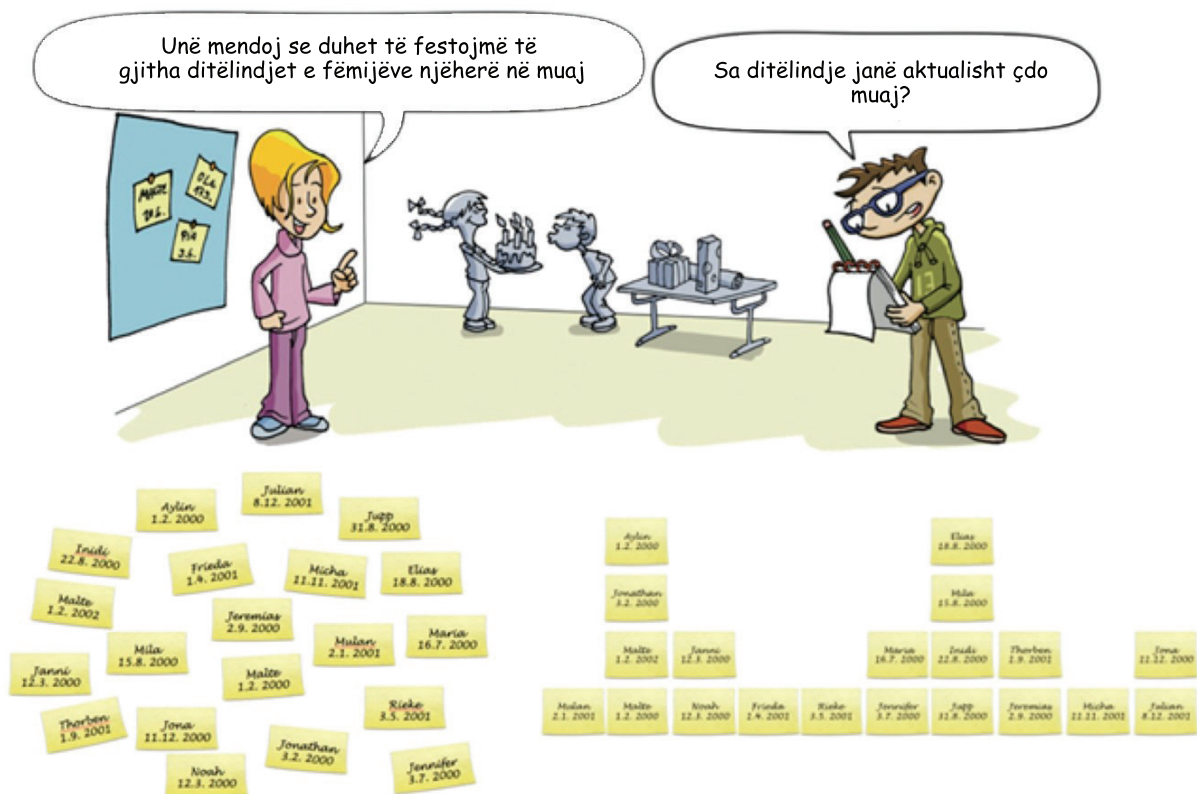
Unë mendoj se duhet të festojmë të gjitha ditëlindjet e fëmijëve njëherë në muaj

Sa ditëlindje janë aktualisht çdo muaj?

Malte 10.1.

Ole 17.2.

Pia 2.6.

Aylin 1.2. 2000

Julian 8.12. 2001

Jupp 31.8. 2000

Inidi 22.8. 2000

Frieda 1.4. 2001

Micha 11.11. 2001

Elias 18.8. 2000

Malte 1.2. 2002

Jeremias 2.9. 2000

Mila 15.8. 2000

Mulan 2.1. 2001

Maria 16.7. 2000

Janni 12.3. 2000

Malte 1.2. 2000

Rieke 3.5. 2001

Thorben 1.9. 2001

Jona 11.12. 2000

Jonathan 3.2. 2000

Noah 12.3. 2000

Jennifer 3.7. 2000

| | | | | | | | | | | |
|---|---|---|---|---|---|---|---|---|---|---|
| | Aylin 1.2. 2000 | | | | | Elias 18.8. 2000 | | | | |
| | Jonathan 3.2. 2000 | | | | | Mila 15.8. 2000 | | | | |
| | Malte 1.2. 2002 | Janni 12.3. 2000 | | | Maria 16.7. 2000 | Inidi 22.8. 2000 | Thorben 1.9. 2001 | | | Jona 11.12. 2000 |
| Mulan 2.1. 2001 | Malte 1.2. 2000 | Noah 12.3. 2000 | Frieda 1.4. 2001 | Rieke 3.5. 2001 | Jennifer 3.7. 2000 | Jupp 31.8. 2000 | Jeremias 2.9. 2000 | Micha 11.11. 2001 | | Julian 8.12. 2001 |